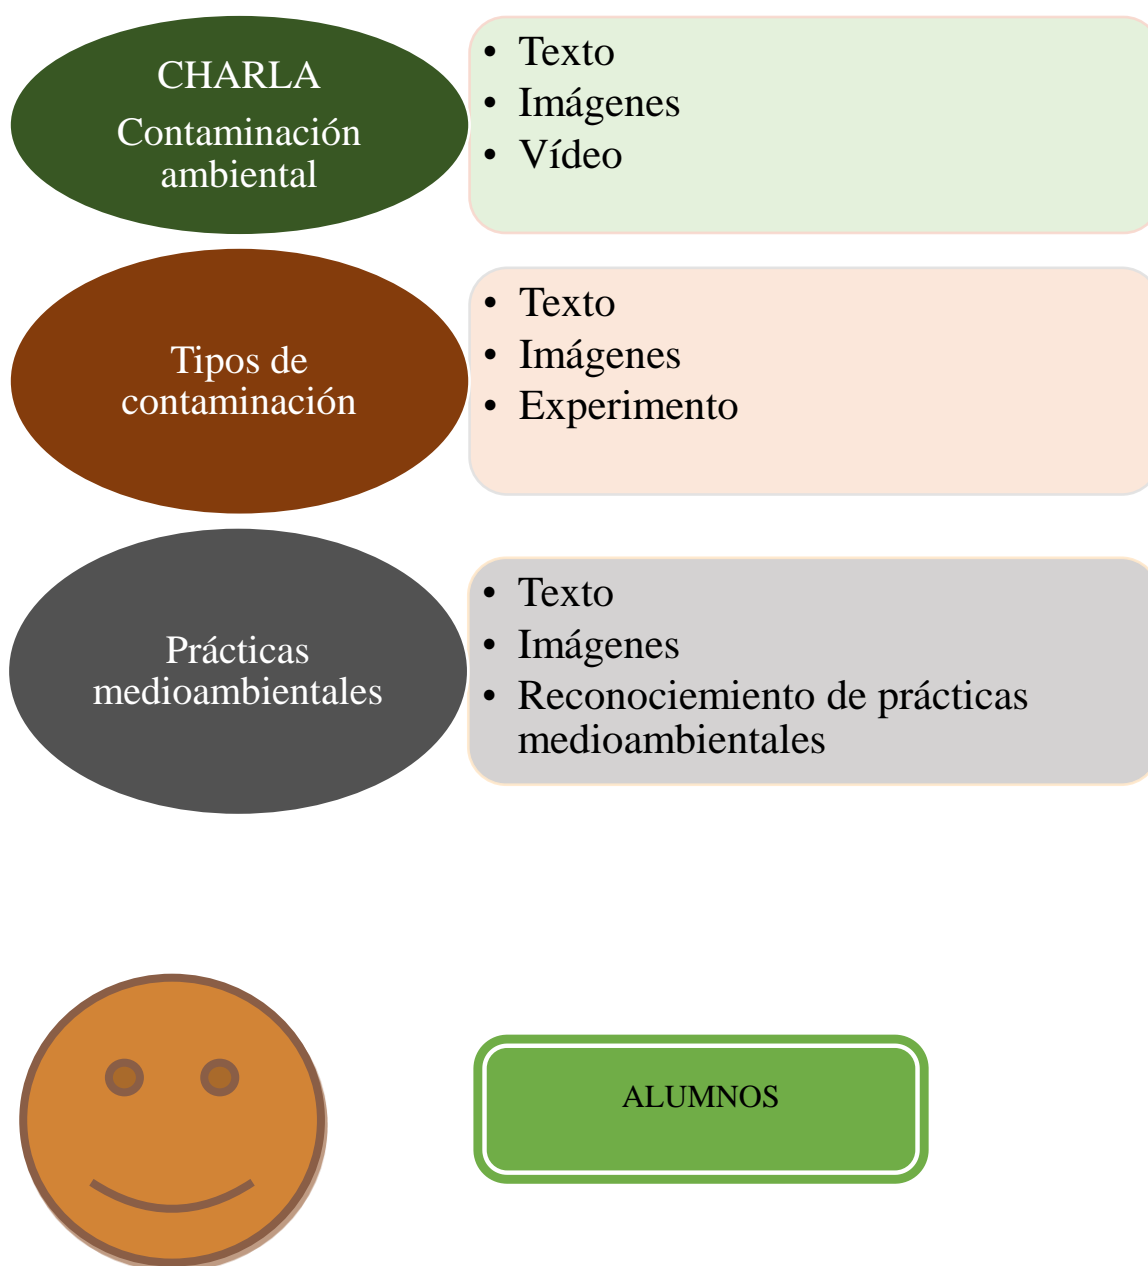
CHARLA
Contaminación ambiental

- Texto
- Imágenes
- Vídeo

Tipos de contaminación

- Texto
- Imágenes
- Experimento

Prácticas medioambientales

- Texto
- Imágenes
- Reconociemiento de prácticas medioambientales

ALUMNOS